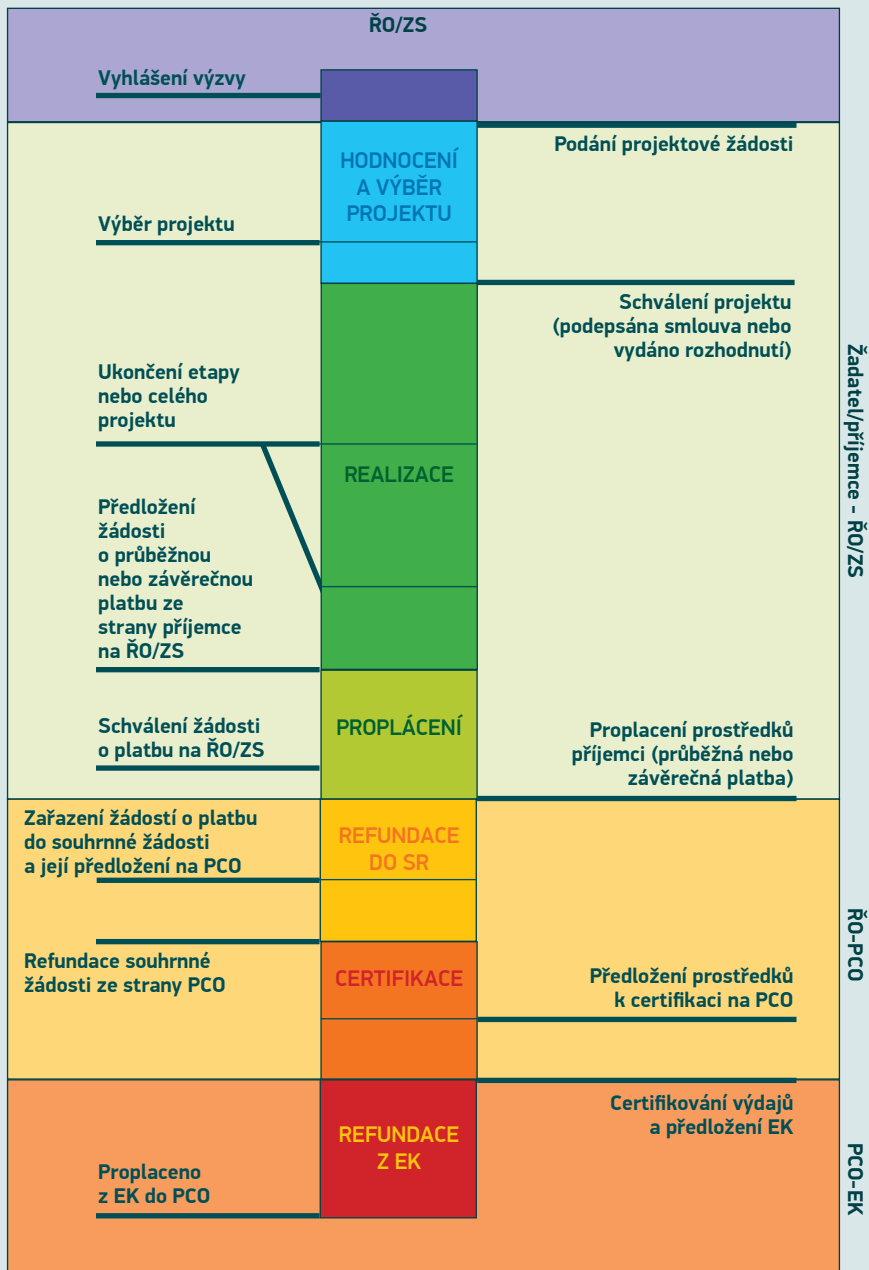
ŘO/ZS

Vyhlášení výzvy

HODNOCENÍ A VÝBĚR PROJEKTU

Podání projektové žádosti

Výběr projektu

Schválení projektu (podepsána smlouva nebo vydáno rozhodnutí)

Ukončení etapy nebo celého projektu

REALIZACE

Předložení žádosti o průběžnou nebo závěrečnou platbu ze strany příjemce na ŘO/ZS

Žadatel/příjemce – ŘO/ZS

Schválení žádosti o platbu na ŘO/ZS

PROPLÁCENÍ

Proplacení prostředků příjemci (průběžná nebo závěrečná platba)

Zařazení žádostí o platbu do souhrnné žádosti a její předložení na PCO

REFUNDACE DO SR

Refundace souhrnné žádosti ze strany PCO

CERTIFIKACE

Předložení prostředků k certifikaci na PCO

ŘO-PCO

Certifikování výdajů a předložení EK

REFUNDACE Z EK

Proplaceno z EK do PCO

PCO-EK